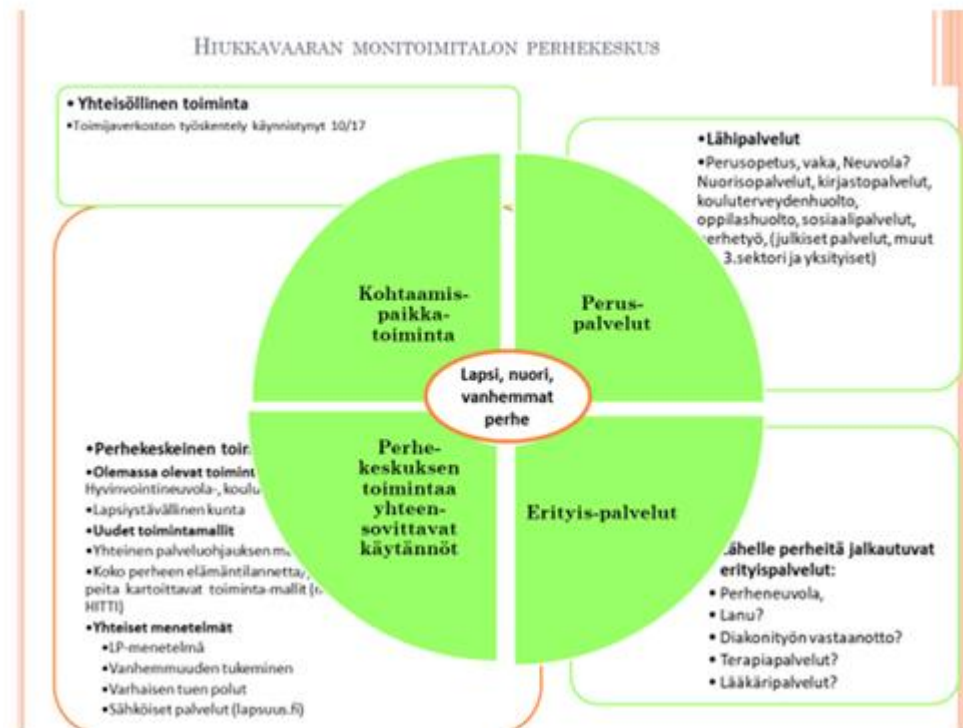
HIUKKAVAARAN MONITOIMITALON PERHEKESKUS

• Yhteisöllinen toiminta
• Toimijaverkoston työskentely käynnistynyt 10/17

• Lähipalvelut
• Perusopetus, vaka, Neuvola? Nuorisopalvelut, kirjastopalvelut, kouluterveydenhuolto, oppilashuolto, sosiaalipalvelut, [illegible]erhetyö, (julkiset palvelut, muut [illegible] 3.sektori ja yksityiset)

Kohtaamis-paikka-toiminta

Perus-palvelut

Lapsi, nuori, vanhemmat perhe

Perhe-keskuksen toimintaa yhteen-sovittavat käytännöt

Erityis-palvelut

• Perhekeskeinen toi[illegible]
• Olemassa olevat toimint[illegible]
Hyvinvointineuvola-, koulu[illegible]
• Lapsiystävällinen kunta
• Uudet toimintamallit
• Yhteinen palveluohjauksen m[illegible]
• Koko perheen elämäntilannetta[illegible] peita kartoittavat toiminta-mallit ([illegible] HITTI)
• Yhteiset menetelmät
• LP-menetelmä
• Vanhemmuuden tukeminen
• Varhaisen tuen polut
• Sähköiset palvelut (lapsuus.fi)

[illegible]ähelle perheitä jalkautuvat erityispalvelut:
• Perheneuvola,
• Lanu?
• Diakonityön vastaanotto?
• Terapiapalvelut?
• Lääkäripalvelut?